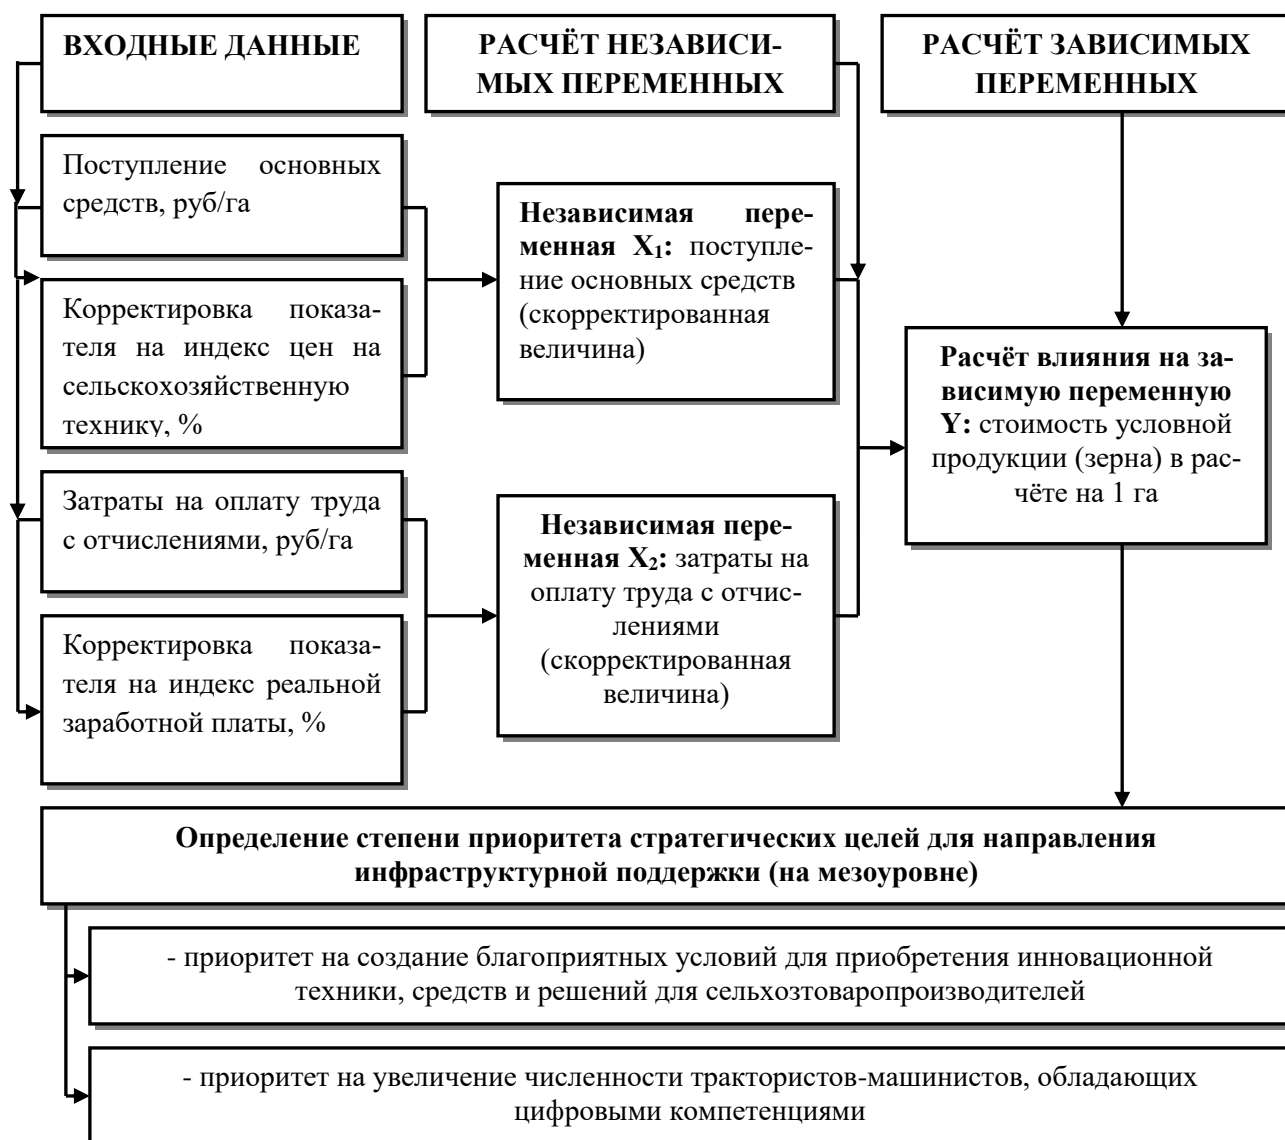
ВХОДНЫЕ ДАННЫЕ

РАСЧЁТ НЕЗАВИСИМЫХ ПЕРЕМЕННЫХ

РАСЧЁТ ЗАВИСИМЫХ ПЕРЕМЕННЫХ

Поступление основных средств, руб/га

Корректировка показателя на индекс цен на сельскохозяйственную технику, %

Независимая переменная $X_1$: поступление основных средств (скорректированная величина)

Расчёт влияния на зависимую переменную Y: стоимость условной продукции (зерна) в расчёте на 1 га

Затраты на оплату труда с отчислениями, руб/га

Корректировка показателя на индекс реальной заработной платы, %

Независимая переменная $X_2$: затраты на оплату труда с отчислениями (скорректированная величина)

Определение степени приоритета стратегических целей для направления инфраструктурной поддержки (на мезоуровне)

- приоритет на создание благоприятных условий для приобретения инновационной техники, средств и решений для сельхозтоваропроизводителей

- приоритет на увеличение численности трактористов-машинистов, обладающих цифровыми компетенциями